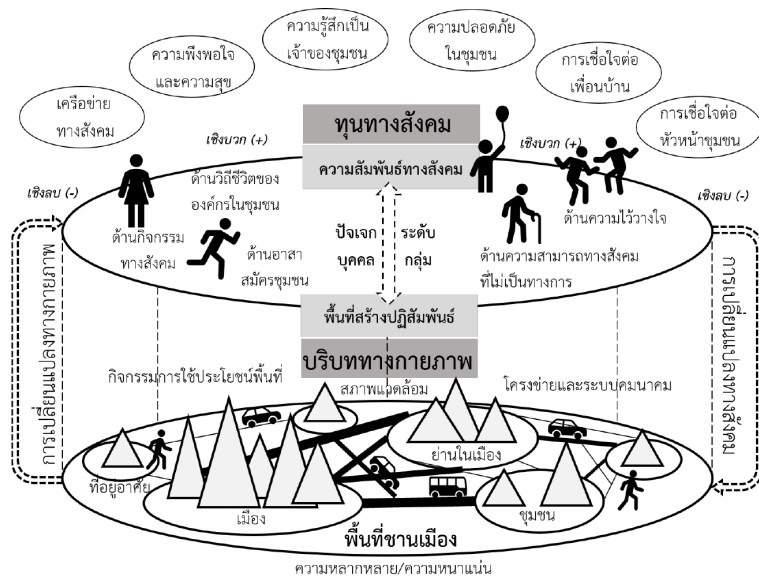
ความรู้สึกเป็นเจ้าของชุมชน

ความปลอดภัยในชุมชน

ความพึงพอใจและความสุข

การเชื่อใจต่อเพื่อนบ้าน

เครือข่ายทางสังคม

การเชื่อใจต่อหัวหน้าชุมชน

ทุนทางสังคม

ความสัมพันธ์ทางสังคม

เชิงบวก (+)

เชิงบวก (+)

เชิงลบ (-)

เชิงลบ (-)

ด้านวิถีชีวิตขององค์กรในชุมชน

ด้านกิจกรรมทางสังคม

ด้านอาสาสมัครชุมชน

ปัจเจกบุคคล

ระดับกลุ่ม

ด้านความไว้วางใจ

ด้านความสามารถทางสังคมที่ไม่เป็นทางการ

การเปลี่ยนแปลงทางกายภาพ

การเปลี่ยนแปลงทางสังคม

พื้นที่สร้างปฏิสัมพันธ์

บริบททางกายภาพ

กิจกรรมการใช้ประโยชน์พื้นที่

สภาพแวดล้อม

โครงข่ายและระบบคมนาคม

ย่านในเมือง

ที่อยู่อาศัย

เมือง

ชุมชน

พื้นที่ชานเมือง

ความหลากหลาย/ความหนาแน่น